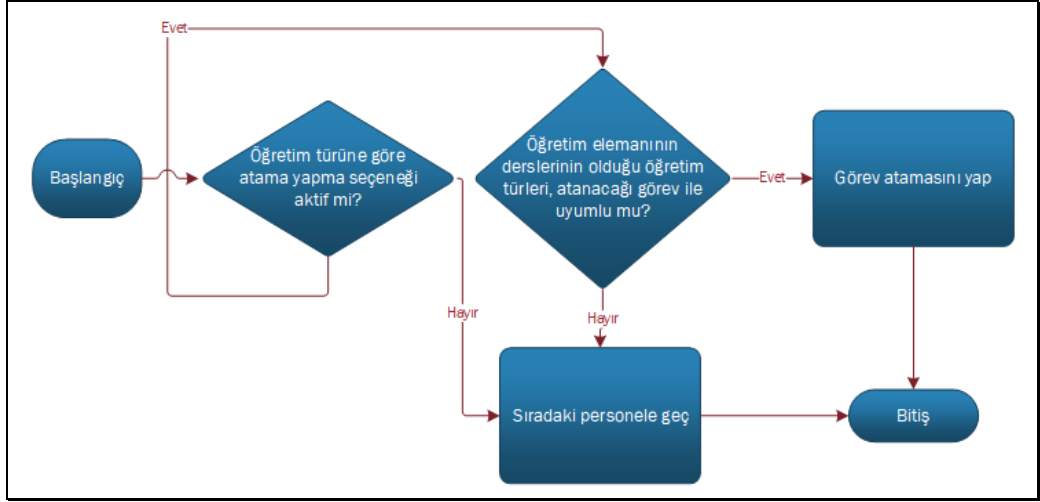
Evet

Başlangıç

Öğretim türüne göre atama yapma seçeneği aktif mi?

Öğretim elemanının derslerinin olduğu öğretim türleri, atanacağı görev ile uyumlu mu?

Evet

Görev atamasını yap

Hayır

Hayır

Sıradaki personele geç

Bitiş